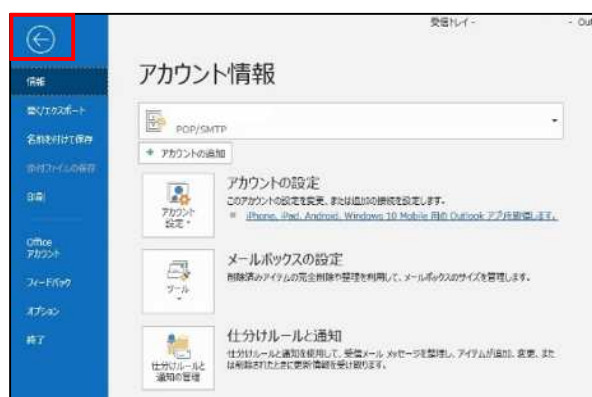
受信トレイ -

- Out

情報

開く/エクスポート

名前を付けて保存

添付ファイルの保存

印刷

Office
アカウント

フィードバック

オプション

終了

アカウント情報

POP/SMTP

+ アカウントの追加

アカウント
設定

アカウントの設定

このアカウントの設定を変更、または追加の接続を設定します。

iPhone, iPad, Android, Windows 10 Mobile 用の Outlook アプリを入手します。

ツール

メールボックスの設定

削除済みアイテムの完全削除や整理を利用して、メールボックスのサイズを管理します。

仕分けルールと
通知の管理

仕分けルールと通知

仕分けルールと通知を使用して、受信メール メッセージを整理し、アイテムが追加、変更、または削除されたときに更新情報を受け取ります。